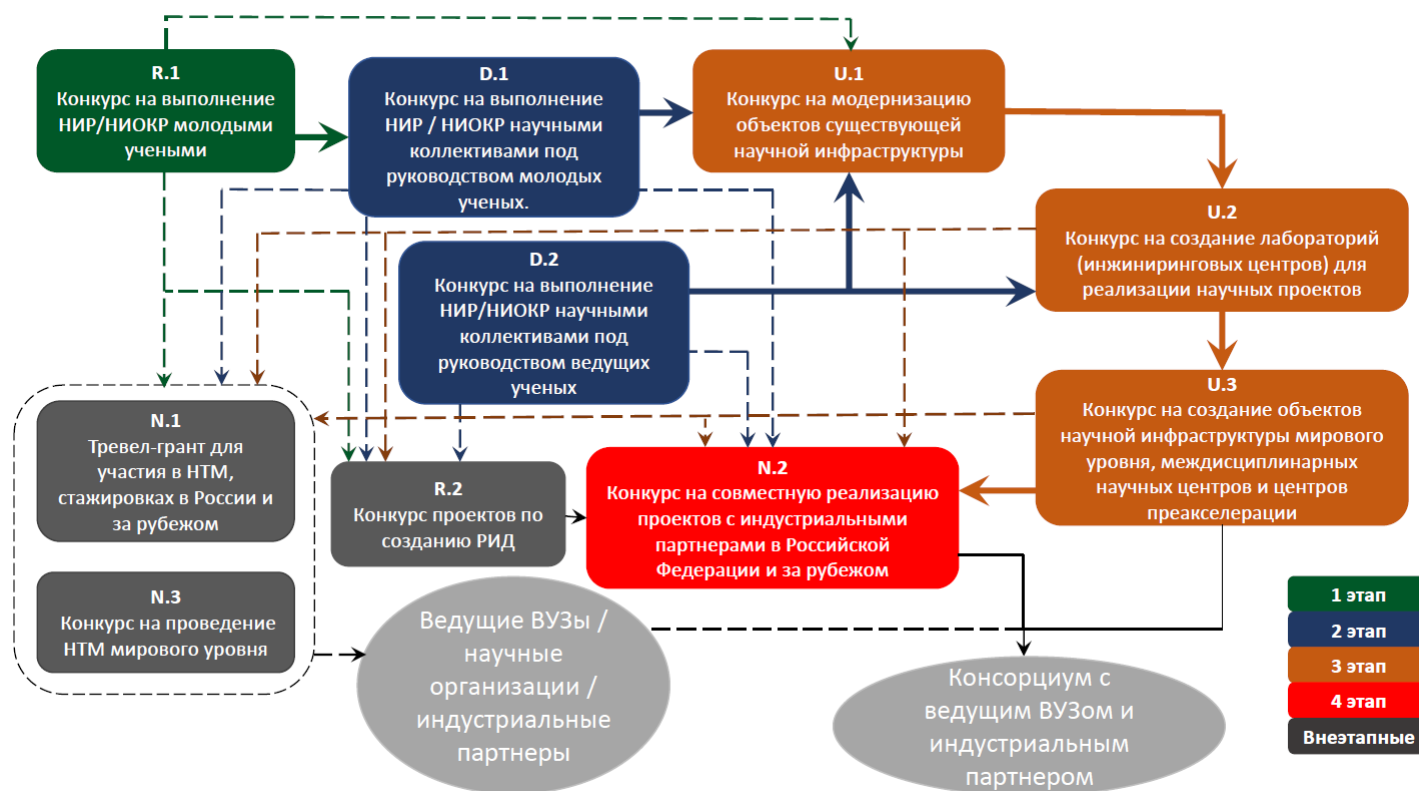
R.1
Конкурс на выполнение НИР/НИОКР молодыми учеными

D.1
Конкурс на выполнение НИР / НИОКР научными коллективами под руководством молодых ученых.

U.1
Конкурс на модернизацию объектов существующей научной инфраструктуры

U.2
Конкурс на создание лабораторий (инжиниринговых центров) для реализации научных проектов

D.2
Конкурс на выполнение НИР/НИОКР научными коллективами под руководством ведущих ученых

U.3
Конкурс на создание объектов научной инфраструктуры мирового уровня, междисциплинарных научных центров и центров преакселерации

N.1
Тревел-грант для участия в НТМ, стажировках в России и за рубежом

R.2
Конкурс проектов по созданию РИД

N.2
Конкурс на совместную реализацию проектов с индустриальными партнерами в Российской Федерации и за рубежом

N.3
Конкурс на проведение НТМ мирового уровня

Ведущие ВУЗы / научные организации / индустриальные партнеры

Консорциум с ведущим ВУЗом и индустриальным партнером

1 этап
2 этап
3 этап
4 этап
Внеэтапные